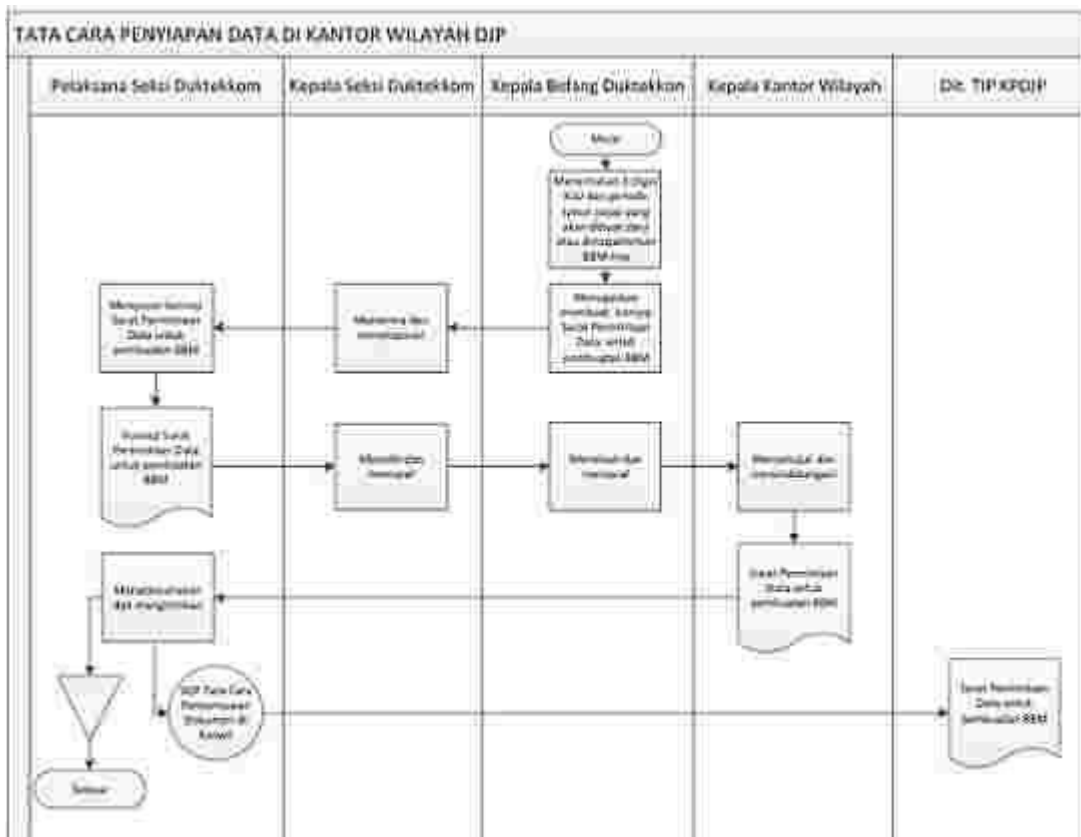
TATA CARA PENYIAPAN DATA DI KANTOR WILAYAH DJP

Pelaksana Seksi Duktekkom

Kepala Seksi Duktekkom

Kepala Bidang Duktekkom

Kepala Kantor Wilayah

Dit. TIP KPDJP

Mulai

Menentukan 3 digit KLU dan periode tahun pajak yang akan dibuat data atau dimutakhirkan BBM-nya

Menugaskan membuat konsep Surat Permintaan Data untuk pembuatan BBM

Menerima dan menugaskan

Menyusun konsep Surat Permintaan Data untuk pembuatan BBM

Konsep Surat Permintaan Data untuk pembuatan BBM

Meneliti dan memaraf

Meneliti dan memaraf

Menyetujui dan menandatangani

Surat Permintaan Data untuk pembuatan BBM

Mengadministrasikan dan mengirimkan

SOP Tata Cara Penatausahaan Dokumen di Kanwil

Surat Permintaan Data untuk pembuatan BBM

Selesai